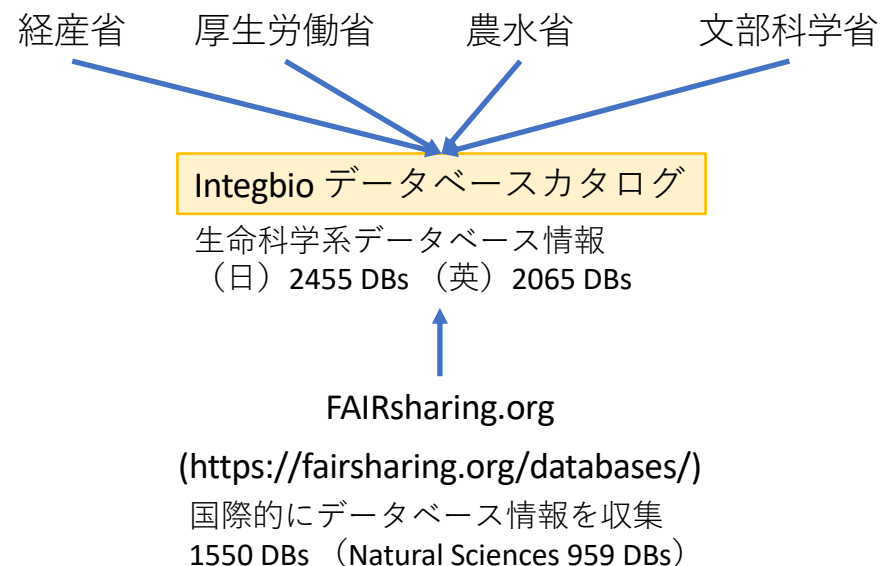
経産省 厚生労働省 農水省 文部科学省

Integbio データベースカタログ

生命科学系データベース情報
（日）2455 DBs （英）2065 DBs

FAIRsharing.org

(https://fairsharing.org/databases/)

国際的にデータベース情報を収集
1550 DBs （Natural Sciences 959 DBs）